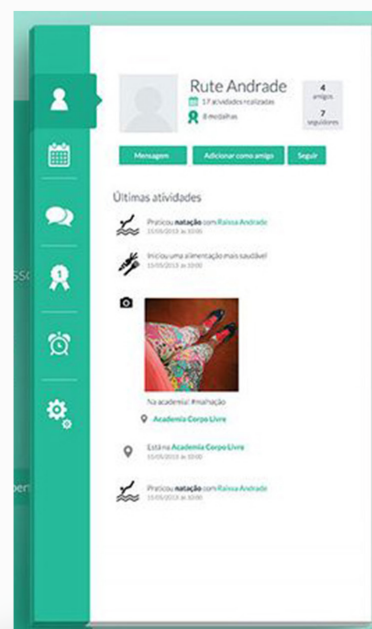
Rute Andrade
17 atividades realizadas
8 medalhas

4
amigos

7
seguidores

Mensagem
Adicionar como amigo
Seguir

Últimas atividades

Praticou natação com Raissa Andrade
15/05/2013 às 10:00

Iniciou uma alimentação mais saudável
15/05/2013 às 10:00

Na academia! #malhação
Academia Corpo Livre

Está na Academia Corpo Livre
15/05/2013 às 10:00

Praticou natação com Raissa Andrade
15/05/2013 às 10:00

ssc

ert